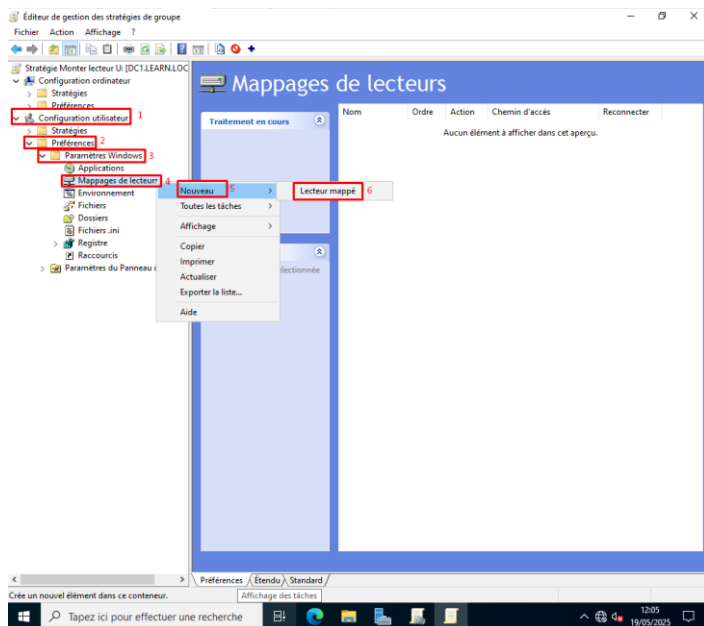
Éditeur de gestion des stratégies de groupe

Fichier Action Affichage ?

Stratégie Monter lecteur U: [DC1.LEARN.LOC
Configuration ordinateur
Stratégies
Préférences
Configuration utilisateur 1
Stratégies
Préférences 2
Paramètres Windows 3
Applications
Mappages de lecteurs 4
Environnement
Fichiers
Dossiers
Fichiers .ini
Registre
Raccourcis
Paramètres du Panneau c

Mappages de lecteurs

Traitement en cours

Nom | Ordre | Action | Chemin d'accès | Reconnecter

Aucun élément à afficher dans cet aperçu.

Nouveau 5
Toutes les tâches
Affichage
Copier
Imprimer
Actualiser
Exporter la liste...
Aide

Lecteur mappé 6

lectionnée

Préférences Étendu Standard

Crée un nouvel élément dans ce conteneur.

Affichage des tâches

Tapez ici pour effectuer une recherche

12:05
19/05/2025